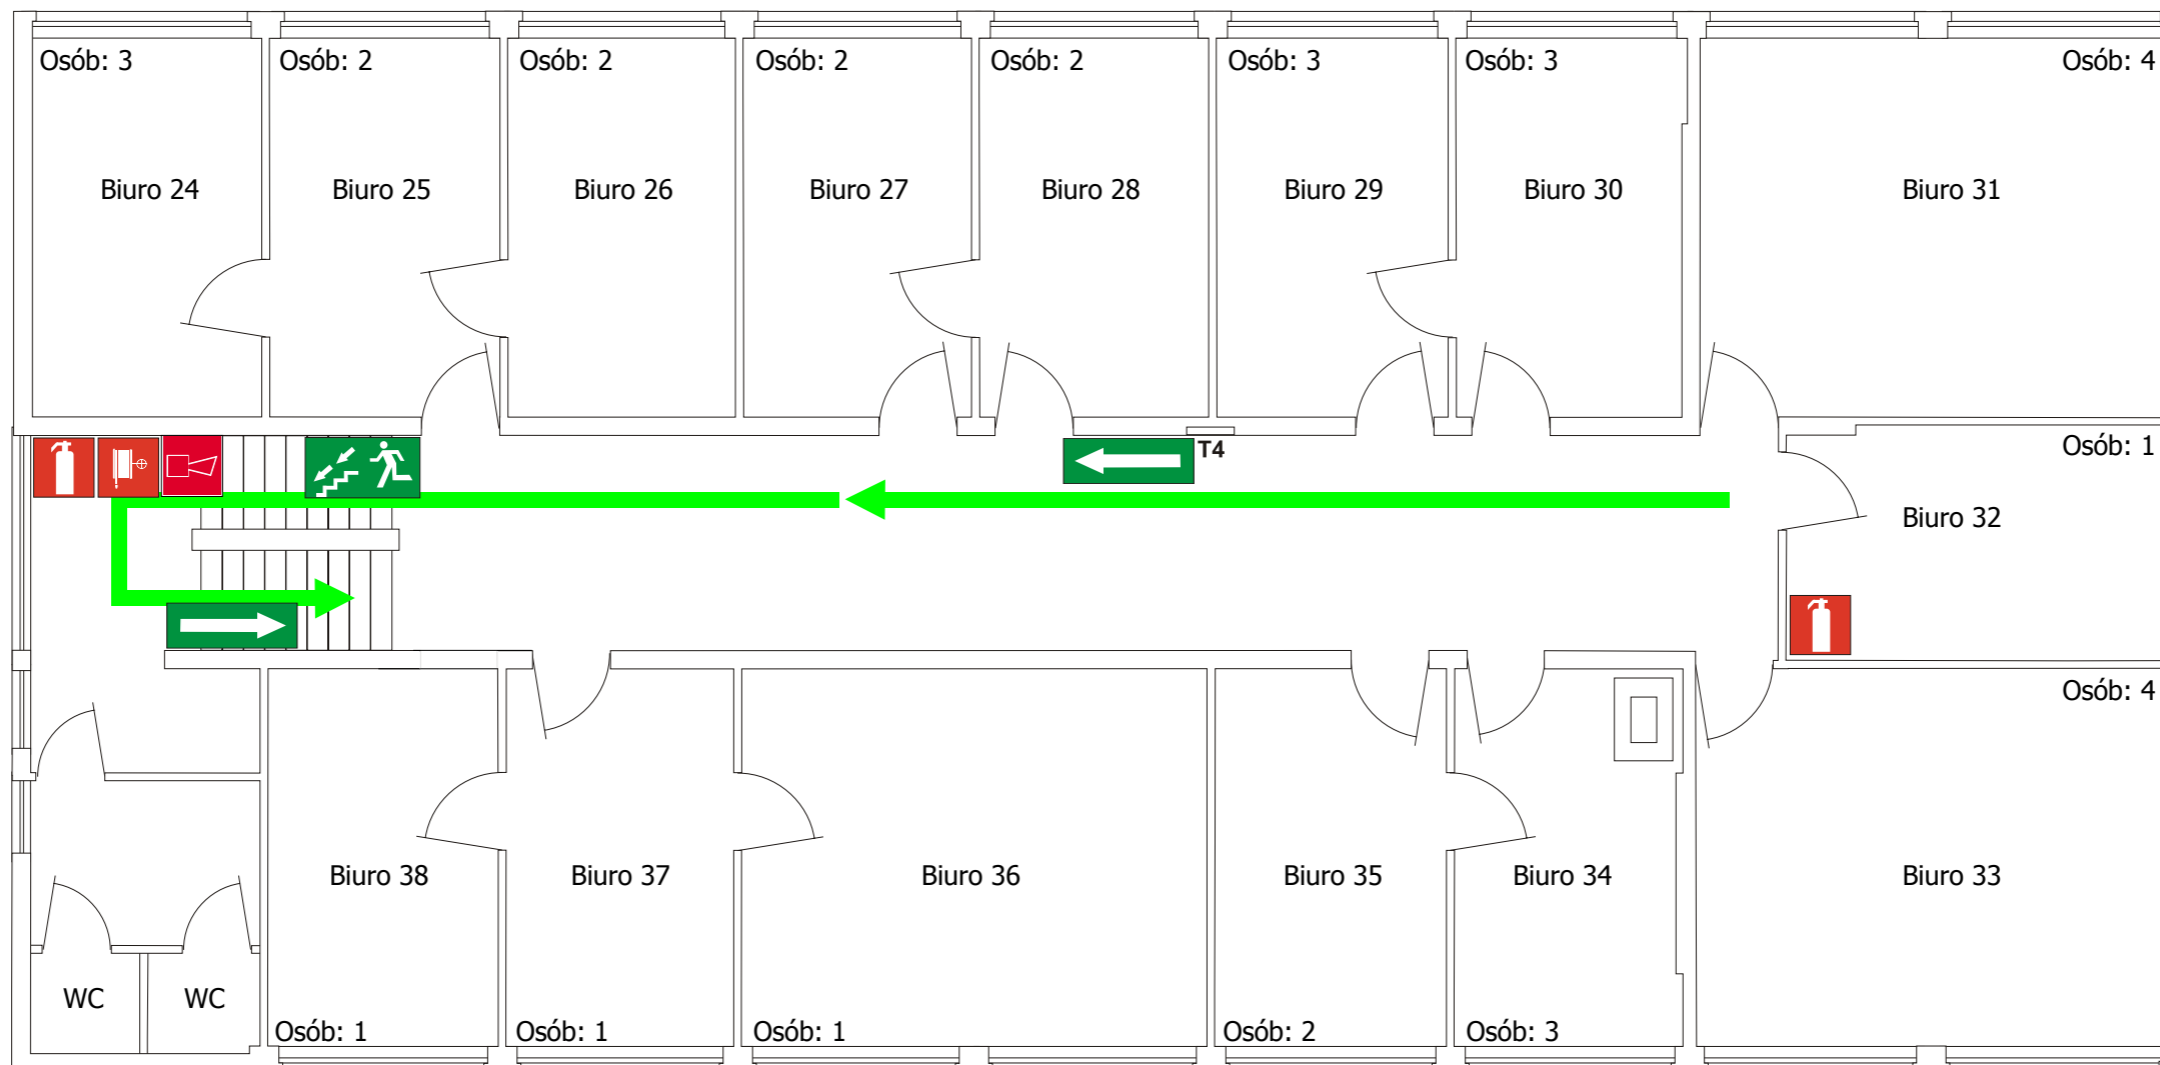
Osób: 3
Biuro 24

Osób: 2
Biuro 25

Osób: 2
Biuro 26

Osób: 2
Biuro 27

Osób: 2
Biuro 28

Osób: 3
Biuro 29

Osób: 3
Biuro 30

Osób: 4
Biuro 31

T4

Osób: 1
Biuro 32

Osób: 4
Biuro 33

Biuro 38
Osób: 1

Biuro 37
Osób: 1

Biuro 36
Osób: 1

Biuro 35
Osób: 2

Biuro 34
Osób: 3

WC
WC